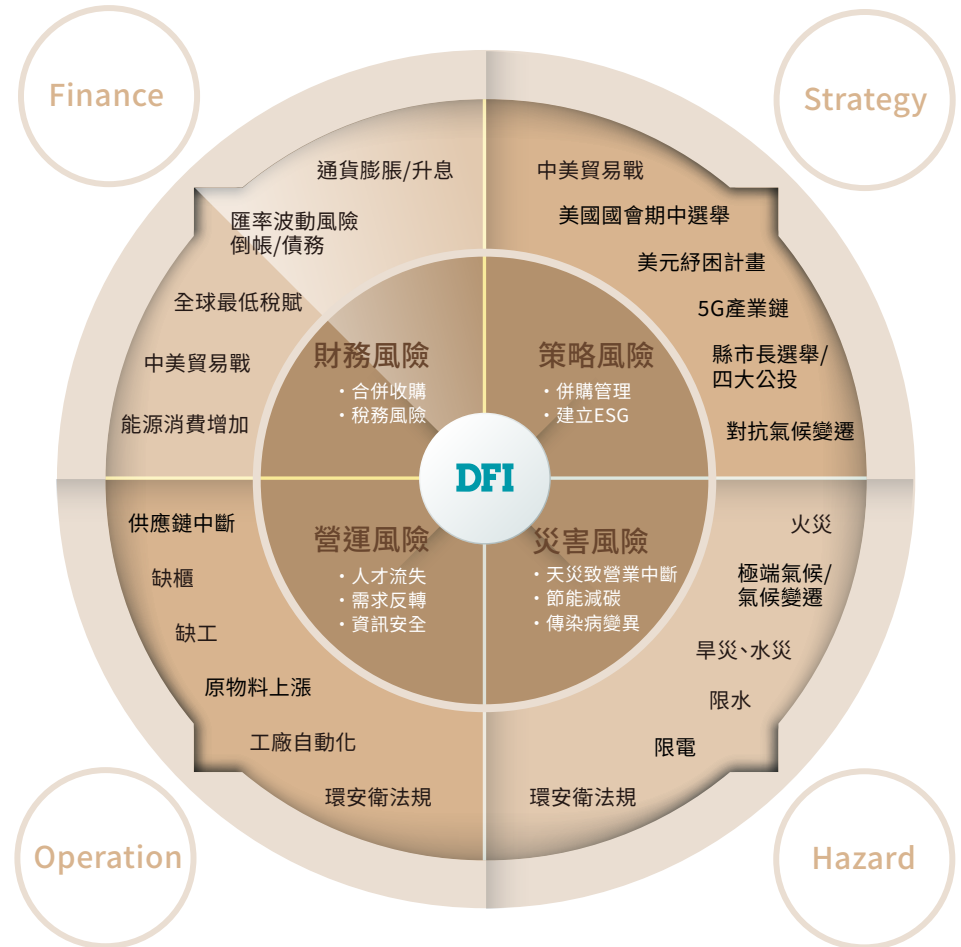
Finance

通貨膨脹/升息

匯率波動風險
倒帳/債務

全球最低稅賦

中美貿易戰

能源消費增加

財務風險
・合併收購
・稅務風險

Strategy

中美貿易戰

美國國會期中選舉

美元紓困計畫

5G產業鏈

縣市長選舉/
四大公投

對抗氣候變遷

策略風險
・併購管理
・建立ESG

DFI

營運風險
・人才流失
・需求反轉
・資訊安全

供應鏈中斷

缺櫃

缺工

原物料上漲

工廠自動化

環安衛法規

Operation

災害風險
・天災致營業中斷
・節能減碳
・傳染病變異

火災

極端氣候/
氣候變遷

旱災、水災

限水

限電

環安衛法規

Hazard